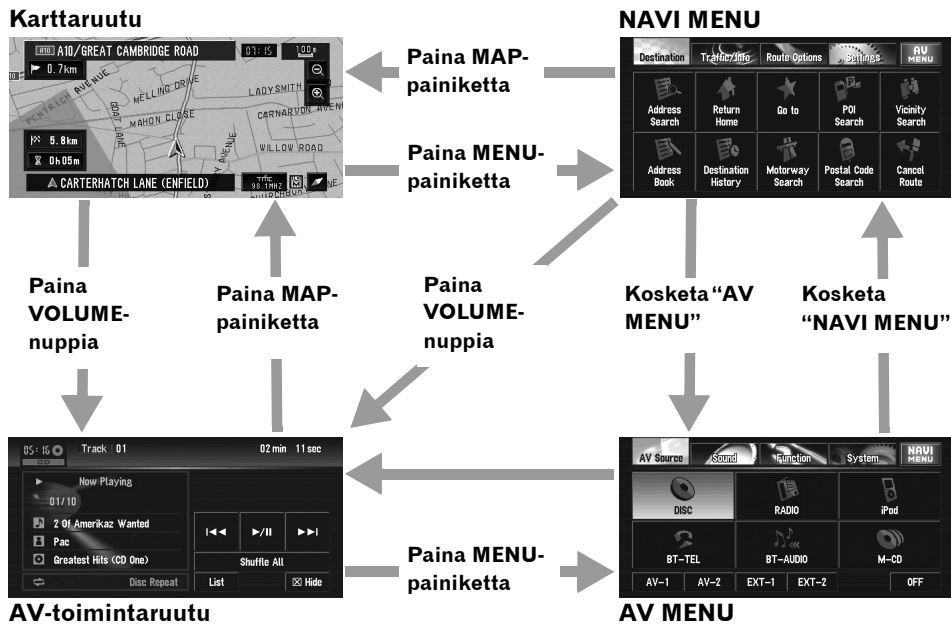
Karttaruutu

A10 A10/GREAT CAMBRIDGE ROAD 07:15 100m
0.7km
PENTRICH AVENUE MELLING DRIVE LADYSMITH
COAT LANE MAHON CLOSE CARNARVON AVENUE
WILLOW ROAD
5.8km
0h05m
CARTERHATCH LANE (ENFIELD) TMC 98.1MHZ

NAVI MENU

Destination Traffic Info Route Options Settings AV MENU
Address Search | Return Home | Go to | POI Search | Vicinity Search
Address Book | Destination History | Motorway Search | Postal Code Search | Cancel Route

Paina MAP-painiketta

Paina MENU-painiketta

Paina VOLUME-nuppia

Paina MAP-painiketta

Paina VOLUME-nuppia

Kosketa "AV MENU"

Kosketa "NAVI MENU"

05:16 Track 01 02 min 11 sec
Now Playing
01/10
2 Of Amerikaz Wanted
Pac
Greatest Hits (CD One)
Shuffle All
Disc Repeat List Hide

AV Source Sound Function System NAVI MENU
DISC RADIO iPod
BT-TEL BT-AUDIO M-CD
AV-1 AV-2 EXT-1 EXT-2 OFF

Paina MENU-painiketta

AV-toimintaruutu

AV MENU